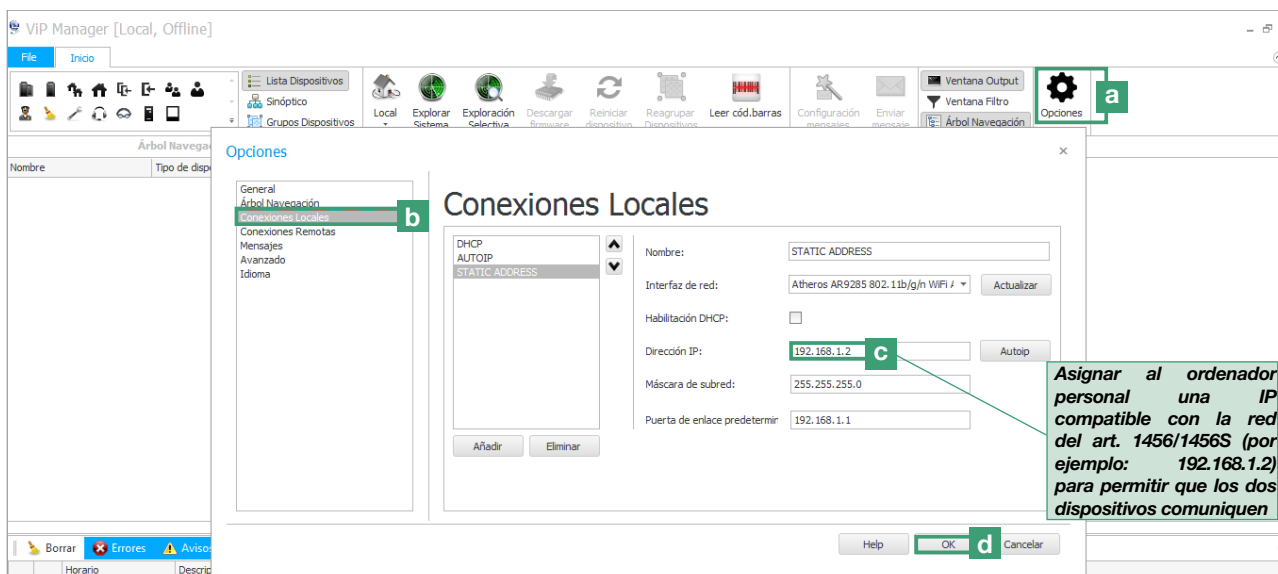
ViP Manager [Local, Offline]

File
Inicio

Lista Dispositivos
Sinóptico
Grupos Dispositivos
Local
Explorar Sistema
Exploración Selectiva
Descargar firmware
Reiniciar dispositivo
Reagrupar Dispositivos
Leer cód.barras
Configuración mensajes
Enviar mensaje
Ventana Output
Ventana Filtro
Árbol Navegación
Opciones
a

Árbol Navega
Nombre
Tipo de disp

Opciones

General
Árbol Navegación
Conexiones Locales
Conexiones Remotas
Mensajes
Avanzado
Idioma
b

Conexiones Locales

DHCP
AUTOIP
STATIC ADDRESS

Añadir
Eliminar

Nombre: STATIC ADDRESS
Interfaz de red: Atheros AR9285 802.11b/g/n WiFi A
Actualizar
Habilitación DHCP:
Dirección IP: 192.168.1.2
c
Autoip
Máscara de subred: 255.255.255.0
Puerta de enlace predetermir 192.168.1.1

Asignar al ordenador personal una IP compatible con la red del art. 1456/1456S (por ejemplo: 192.168.1.2) para permitir que los dos dispositivos comuniquen

Help
OK
d
Cancelar

Borrar
Errores
Avisos
Horario
Descrip